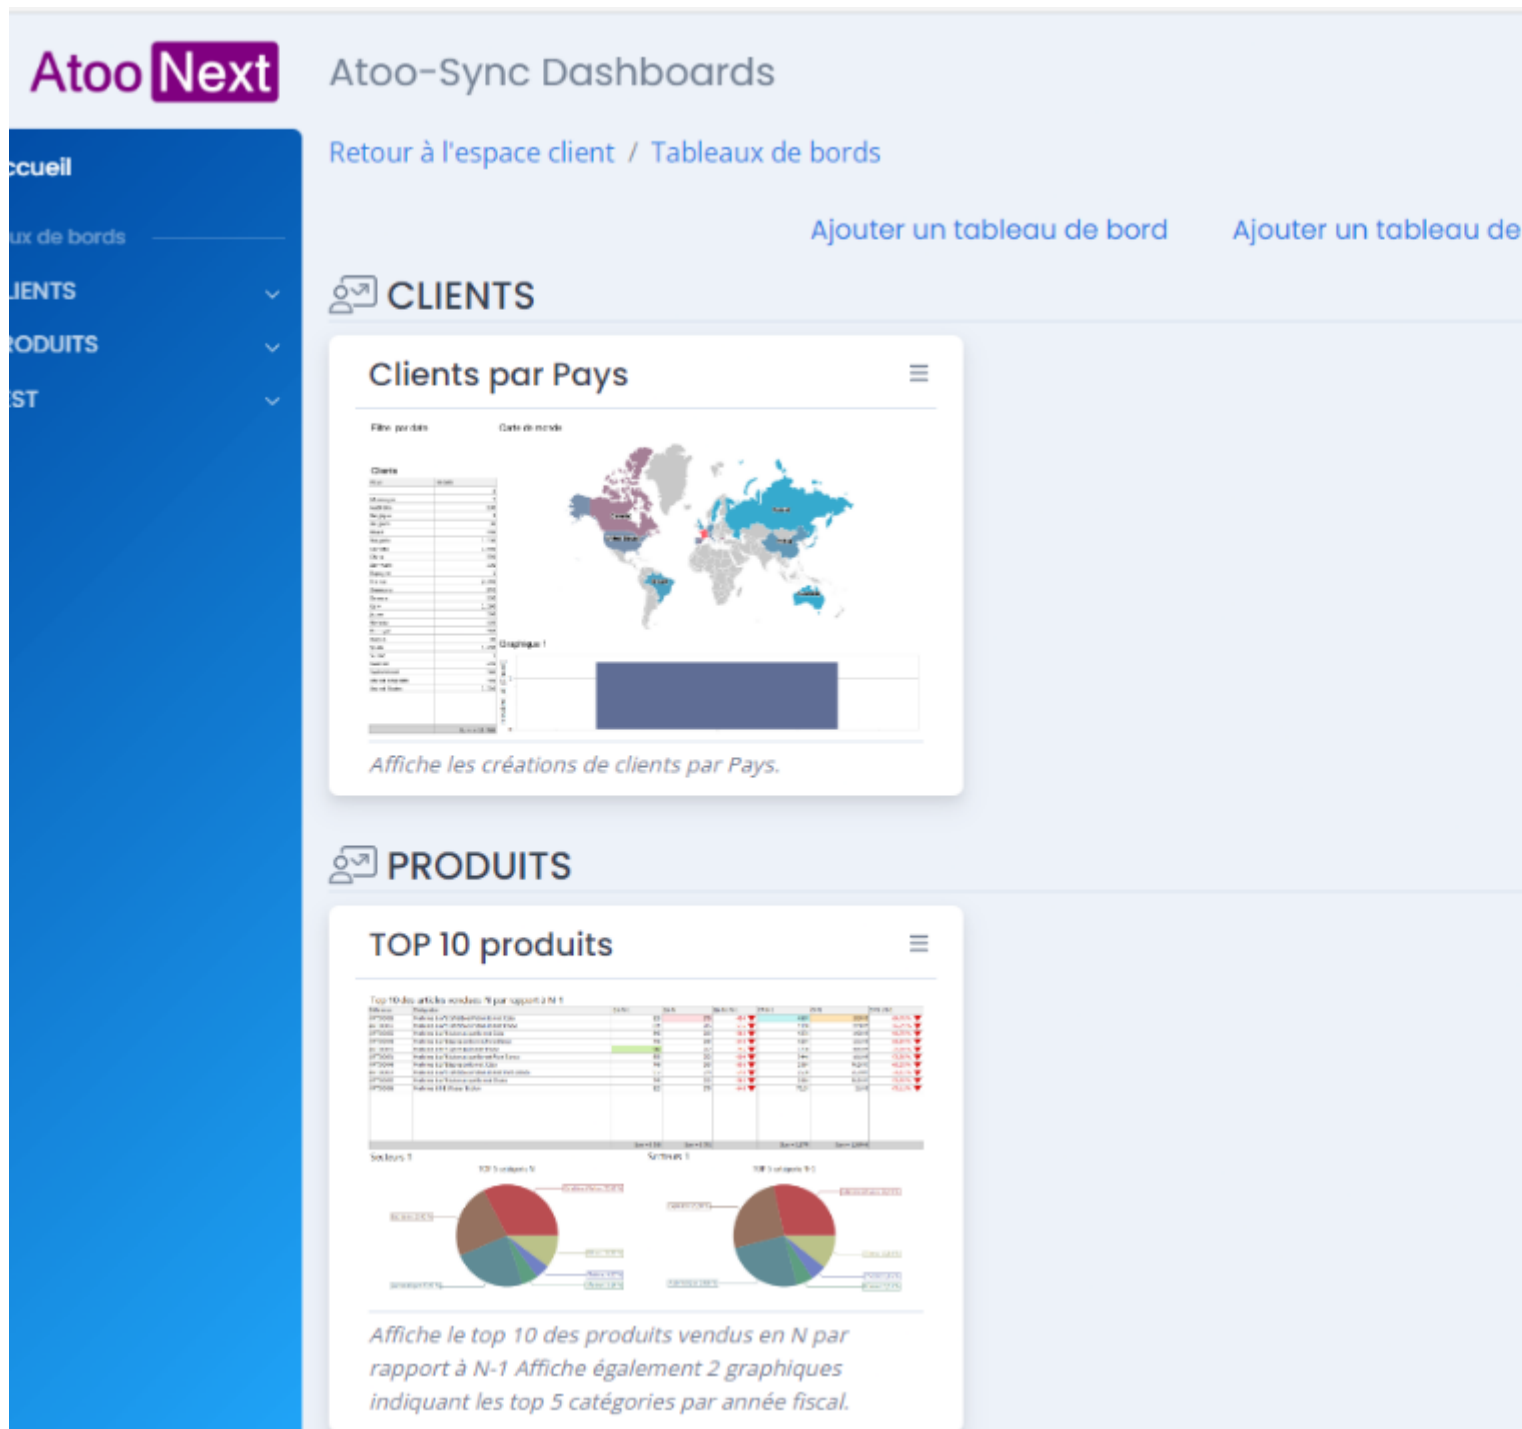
Atoo Next

Atoo-Sync Dashboards

ccueil

ux de bords

IENTS

ODUITS

ST

Retour à l'espace client / Tableaux de bords

Ajouter un tableau de bord

Ajouter un tableau de

CLIENTS

Clients par Pays

Filtre par date

Carte du monde

Clients

Graphique 1

Affiche les créations de clients par Pays.

PRODUITS

TOP 10 produits

Top 10 des articles vendus N par rapport à N-1

Secteurs 1

Secteurs 1

Affiche le top 10 des produits vendus en N par rapport à N-1 Affiche également 2 graphiques indiquant les top 5 catégories par année fiscal.